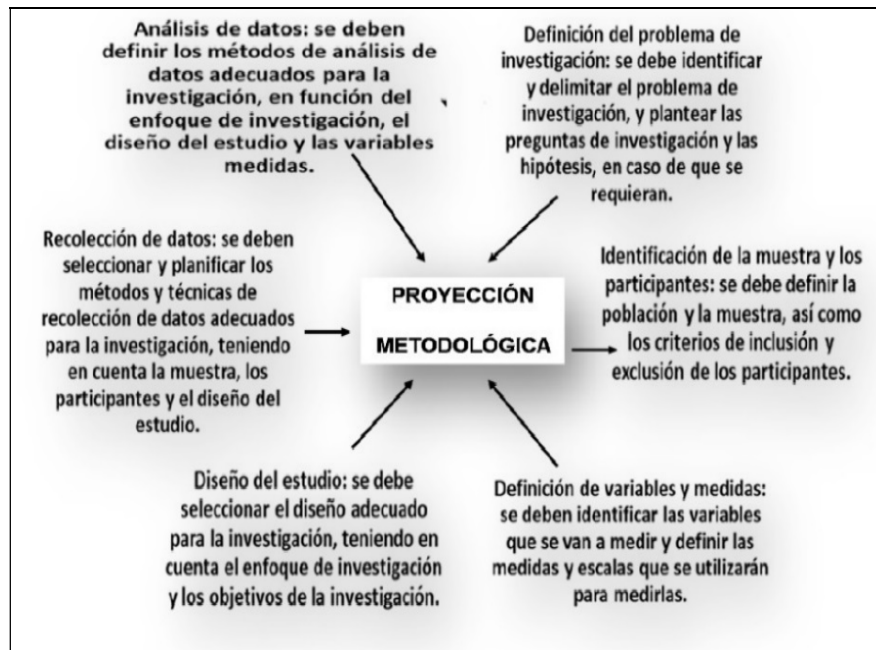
Análisis de datos: se deben definir los métodos de análisis de datos adecuados para la investigación, en función del enfoque de investigación, el diseño del estudio y las variables medidas.

Definición del problema de investigación: se debe identificar y delimitar el problema de investigación, y plantear las preguntas de investigación y las hipótesis, en caso de que se requieran.

Recolección de datos: se deben seleccionar y planificar los métodos y técnicas de recolección de datos adecuados para la investigación, teniendo en cuenta la muestra, los participantes y el diseño del estudio.

PROYECCIÓN METODOLÓGICA

Identificación de la muestra y los participantes: se debe definir la población y la muestra, así como los criterios de inclusión y exclusión de los participantes.

Diseño del estudio: se debe seleccionar el diseño adecuado para la investigación, teniendo en cuenta el enfoque de investigación y los objetivos de la investigación.

Definición de variables y medidas: se deben identificar las variables que se van a medir y definir las medidas y escalas que se utilizarán para medirlas.